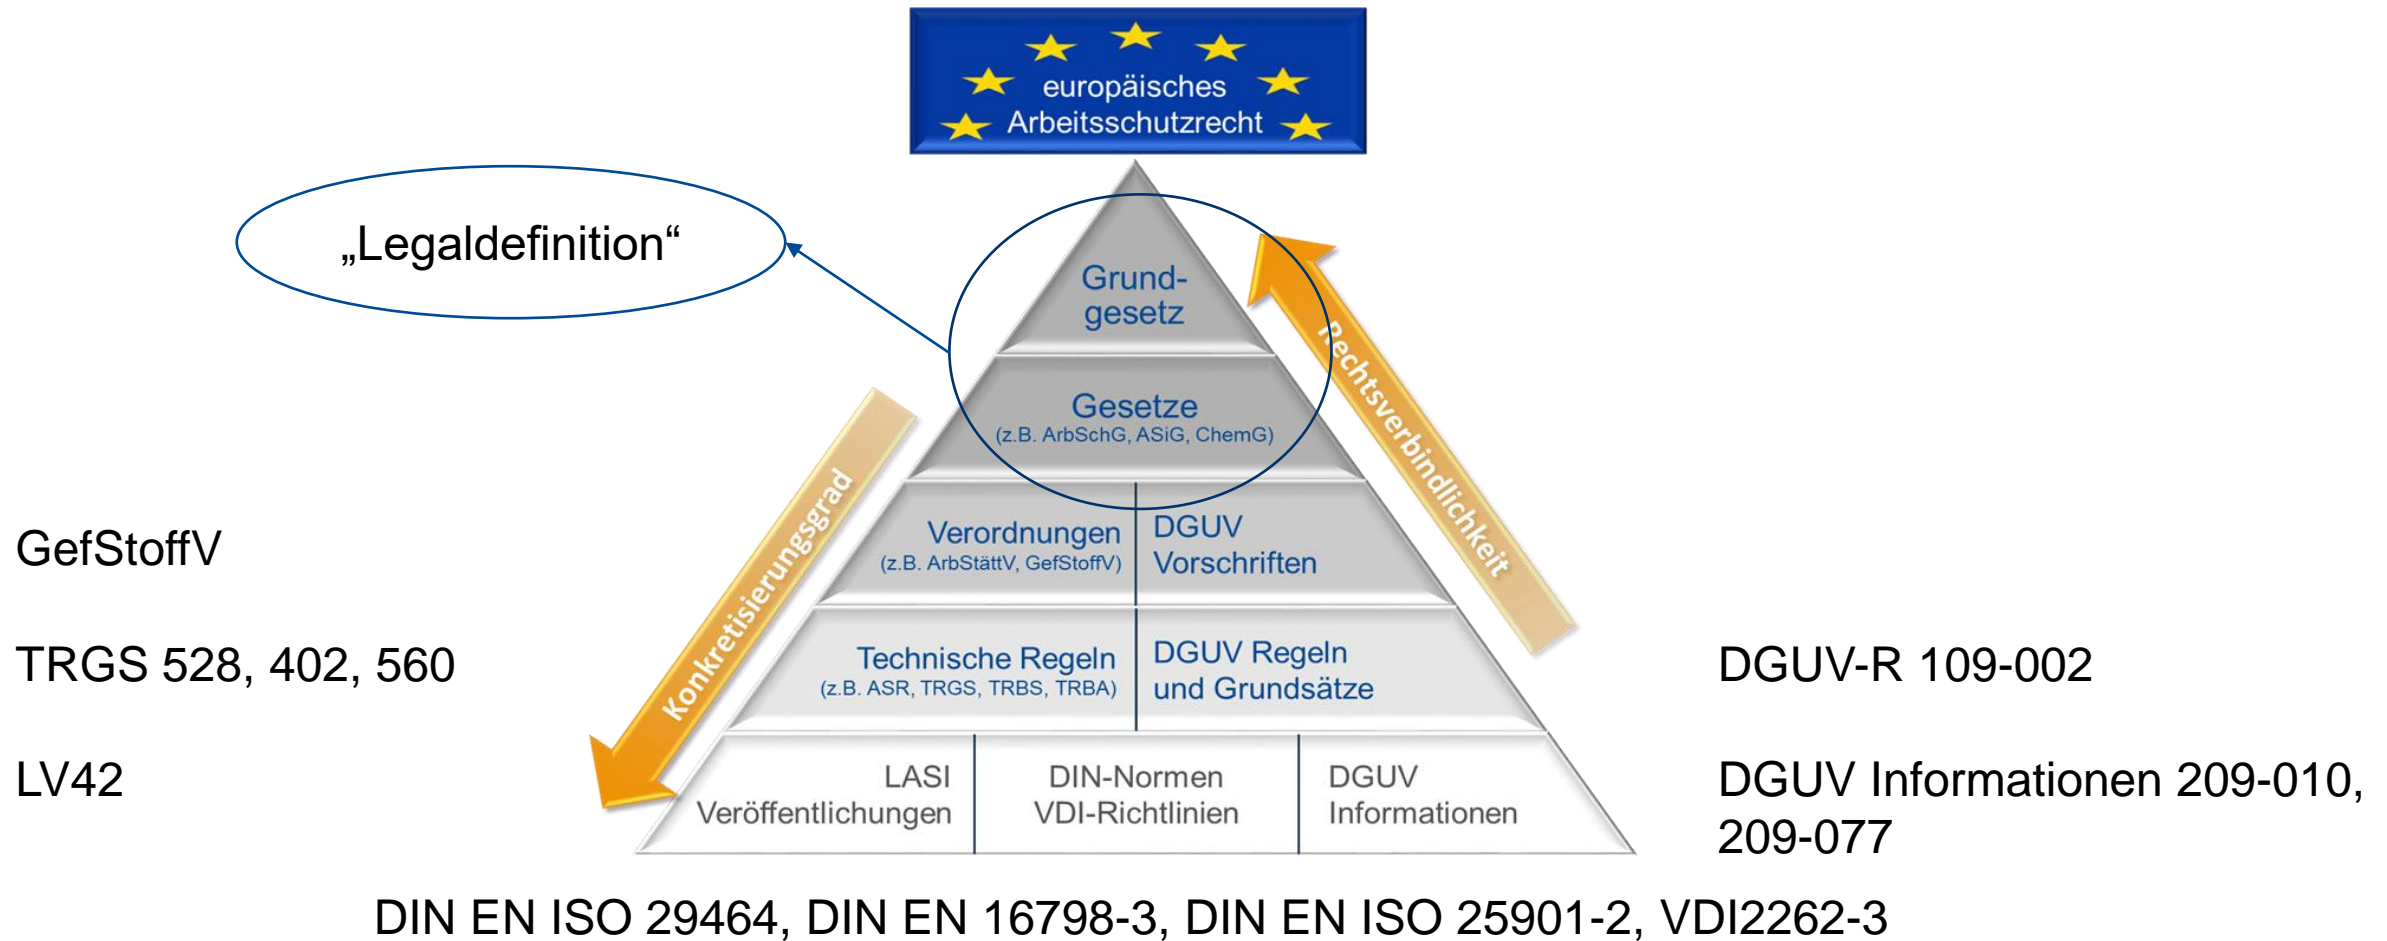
europäisches Arbeitsschutzrecht

„Legaldefinition“

Grundgesetz

Gesetze
(z.B. ArbSchG, ASiG, ChemG)

Rechtsverbindlichkeit

Konkretisierungsgrad

GefStoffV

Verordnungen
(z.B. ArbStättV, GefStoffV)

DGUV Vorschriften

TRGS 528, 402, 560

Technische Regeln
(z.B. ASR, TRGS, TRBS, TRBA)

DGUV Regeln und Grundsätze

DGUV-R 109-002

LV42

LASI Veröffentlichungen

DIN-Normen VDI-Richtlinien

DGUV Informationen

DGUV Informationen 209-010, 209-077

DIN EN ISO 29464, DIN EN 16798-3, DIN EN ISO 25901-2, VDI2262-3